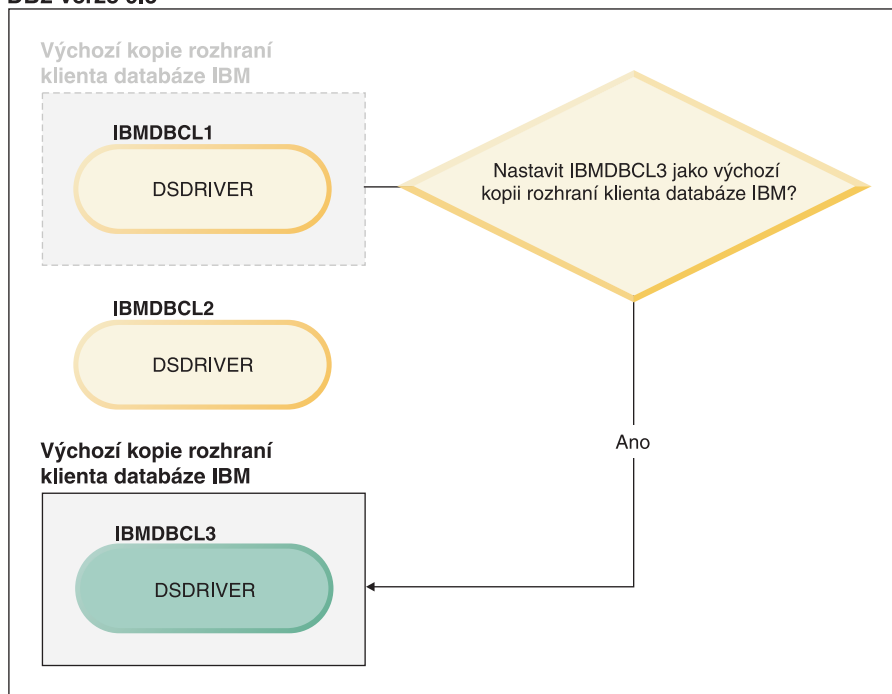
DB2 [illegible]

Výchozí kopie rozhraní klienta databáze IBM

IBMDBCL1

DSDRIVER

Nastavit IBMDBCL3 jako výchozí kopii rozhraní klienta databáze IBM?

IBMDBCL2

DSDRIVER

Ano

Výchozí kopie rozhraní klienta databáze IBM

IBMDBCL3

DSDRIVER